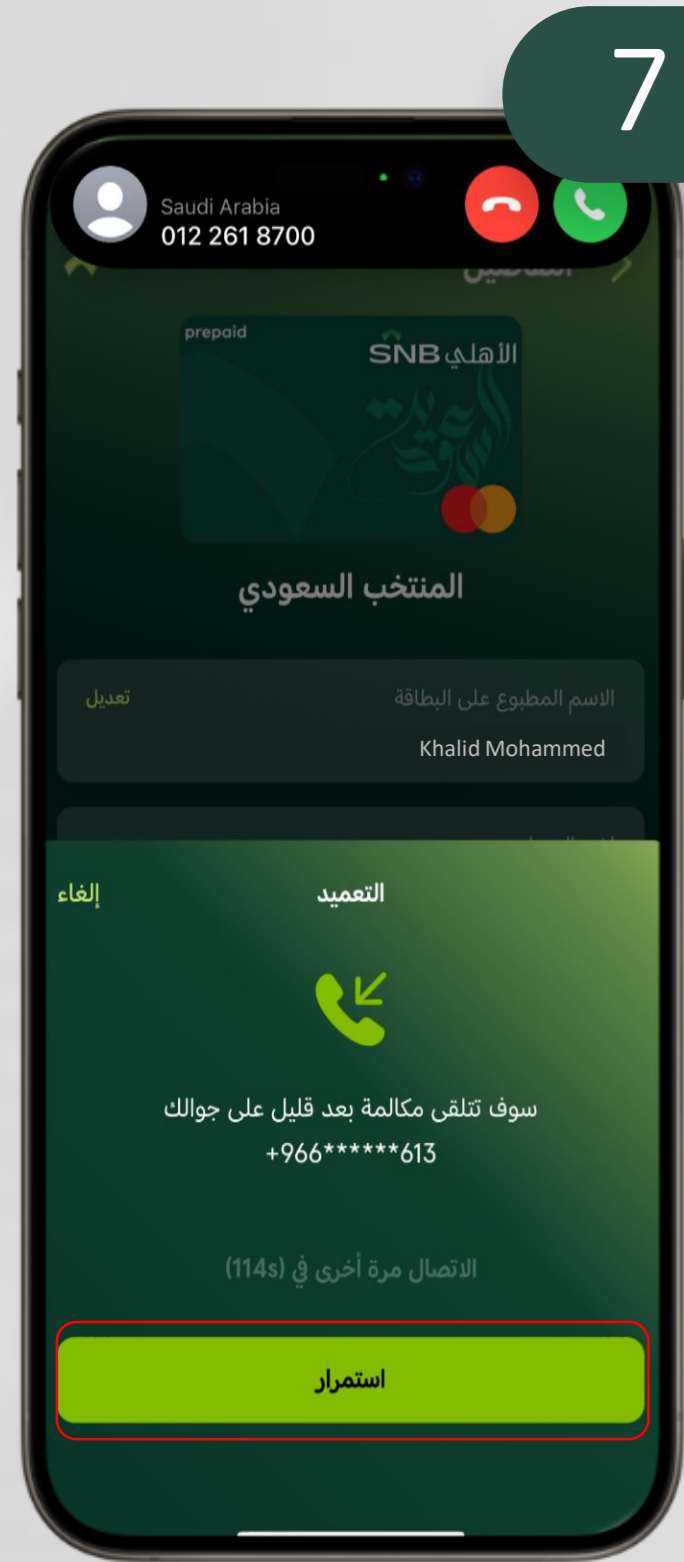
7

Saudi Arabia
012 261 8700

prepaid
الأهلي SNB

المنتخب السعودي

الاسم المطبوع على البطاقة
تعديل
Khalid Mohammed

التعميد
إلغاء

سوف تتلقى مكالمة بعد قليل على جوالك
+966******613

الاتصال مرة أخرى في (114s)

استمرار